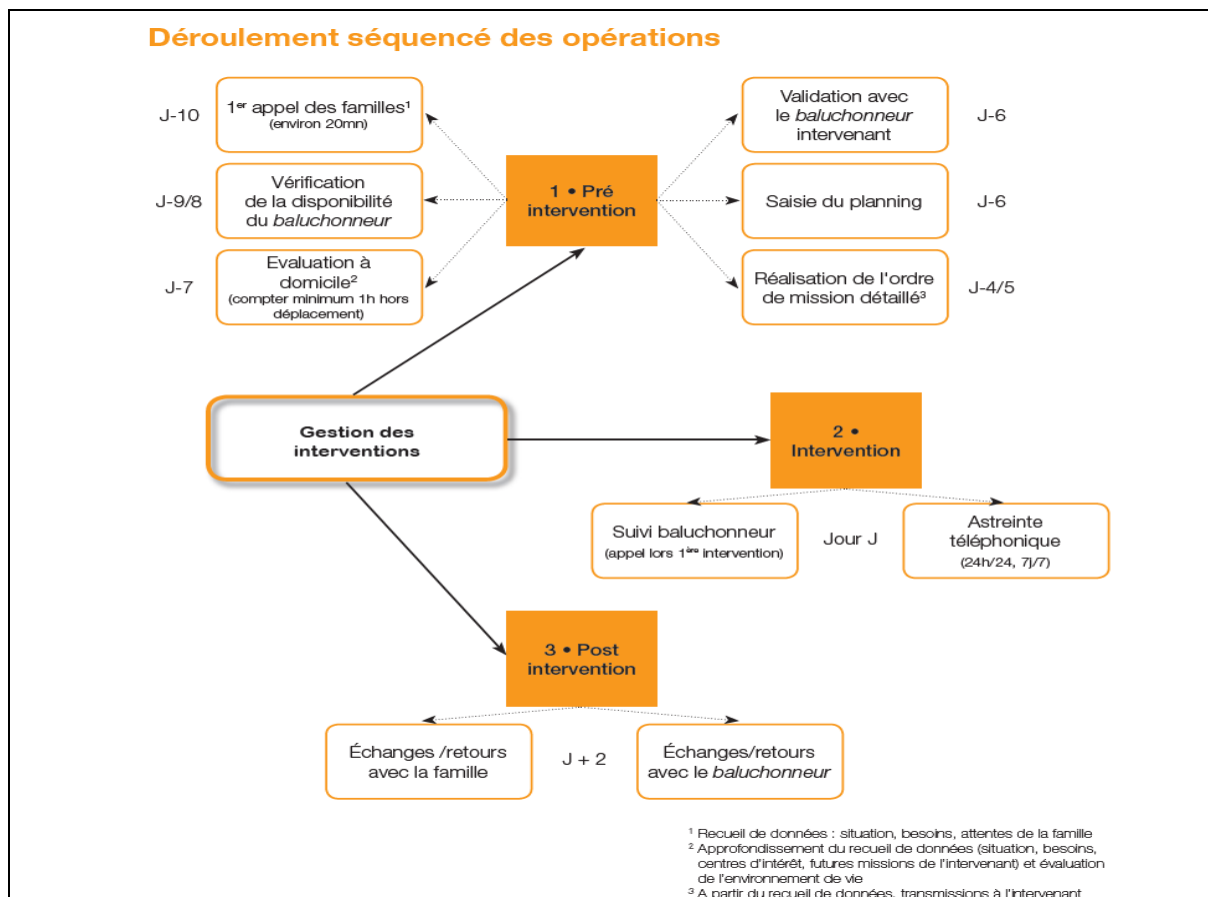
Déroulement séquencé des opérations

J-10

1$^{er}$ appel des familles$^1$ (environ 20mn)

J-9/8

Vérification de la disponibilité du *baluchonneur*

J-7

Evaluation à domicile$^2$ (compter minimum 1h hors déplacement)

1 • Pré intervention

Validation avec le *baluchonneur* intervenant

J-6

Saisie du planning

J-6

Réalisation de l'ordre de mission détaillé$^3$

J-4/5

Gestion des interventions

2 • Intervention

Suivi baluchonneur (appel lors 1$^{ère}$ intervention)

Jour J

Astreinte téléphonique (24h/24, 7j/7)

3 • Post intervention

Échanges /retours avec la famille

J + 2

Échanges/retours avec le *baluchonneur*

$^1$ Recueil de données : situation, besoins, attentes de la famille
$^2$ Approfondissement du recueil de données (situation, besoins, centres d'intérêt, futures missions de l'intervenant) et évaluation de l'environnement de vie
$^3$ A partir du recueil de données, transmissions à l'intervenant